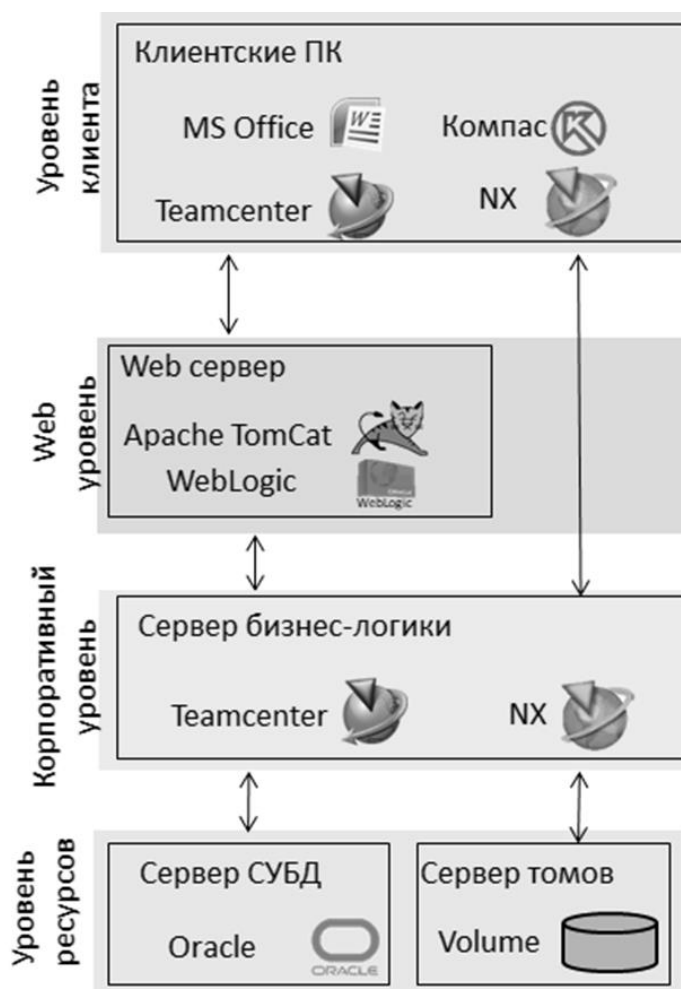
Уровень клиента

Клиентские ПК

MS Office

Компас

Teamcenter

NX

Web уровень

Web сервер

Apache TomCat

WebLogic

WebLogic

Корпоративный уровень

Сервер бизнес-логики

Teamcenter

NX

Уровень ресурсов

Сервер СУБД

Oracle

ORACLE

Сервер томов

Volume